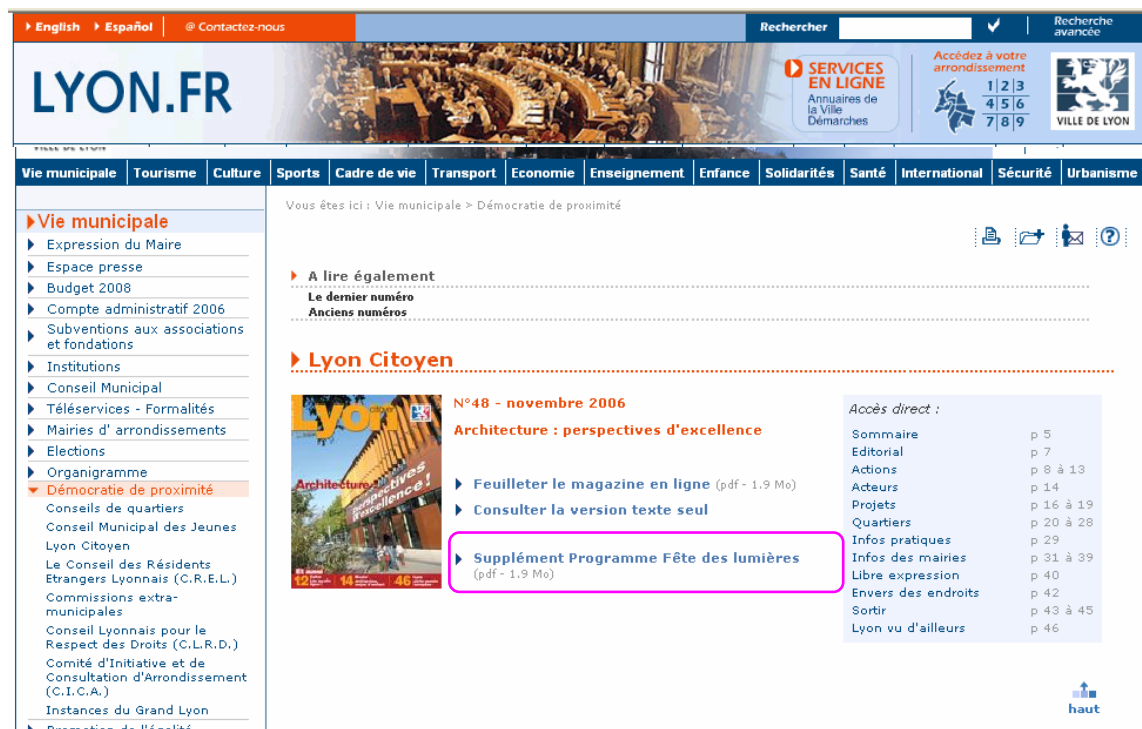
English Español @ Contactez-nous Rechercher Recherche avancée

LYON.FR

VILLE DE LYON

SERVICES EN LIGNE Annuaires de la Ville Démarches

Accédez à votre arrondissement
| 1 | 2 | 3 |
|---|---|---|
| 4 | 5 | 6 |
| 7 | 8 | 9 |

VILLE DE LYON

Vie municipale | Tourisme | Culture | Sports | Cadre de vie | Transport | Economie | Enseignement | Enfance | Solidarités | Santé | International | Sécurité | Urbanisme

Vie municipale
Expression du Maire
Espace presse
Budget 2008
Compte administratif 2006
Subventions aux associations et fondations
Institutions
Conseil Municipal
Téléservices - Formalités
Mairies d' arrondissements
Elections
Organigramme
Démocratie de proximité
Conseils de quartiers
Conseil Municipal des Jeunes
Lyon Citoyen
Le Conseil des Résidents Etrangers Lyonnais (C.R.E.L.)
Commissions extra-municipales
Conseil Lyonnais pour le Respect des Droits (C.L.R.D.)
Comité d'Initiative et de Consultation d'Arrondissement (C.I.C.A.)
Instances du Grand Lyon
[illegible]

Vous êtes ici : Vie municipale > Démocratie de proximité

A lire également
Le dernier numéro
Anciens numéros

Lyon Citoyen

Lyon Architecture : perspectives d'excellence ! 12 14 46

N°48 - novembre 2006
Architecture : perspectives d'excellence

Feuilleter le magazine en ligne (pdf - 1.9 Mo)
Consulter la version texte seul

Supplément Programme Fête des lumières (pdf - 1.9 Mo)

Accès direct :
| Sommaire | p 5 |
|---|---|
| Editorial | p 7 |
| Actions | p 8 à 13 |
| Acteurs | p 14 |
| Projets | p 16 à 19 |
| Quartiers | p 20 à 28 |
| Infos pratiques | p 29 |
| Infos des mairies | p 31 à 39 |
| Libre expression | p 40 |
| Envers des endroits | p 42 |
| Sortir | p 43 à 45 |
| Lyon vu d'ailleurs | p 46 |

haut